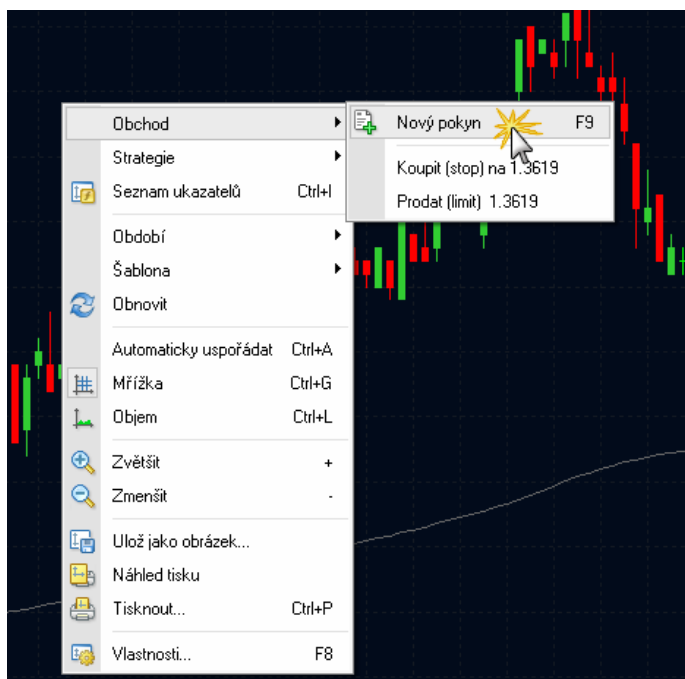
Obchod
Strategie
Seznam ukazatelů Ctrl+I
Období
Šablona
Obnovit
Automaticky uspořádat Ctrl+A
Mřížka Ctrl+G
Objem Ctrl+L
Zvětšit +
Zmenšit -
Ulož jako obrázek...
Náhled tisku
Tisknout... Ctrl+P
Vlastnosti... F8

Nový pokyn F9
Koupit (stop) na 1.3619
Prodat (limit) 1.3619